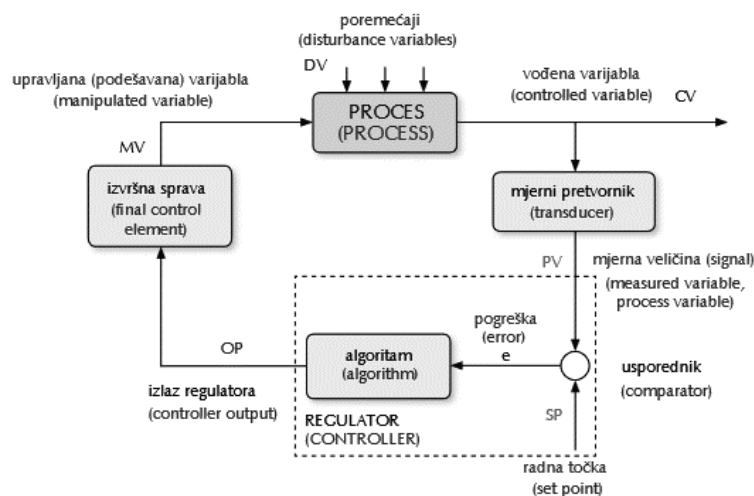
poremećaji
(disturbance variables)

DV

upravljana (podešavana) varijabla
(manipulated variable)

vođena varijabla
(controlled variable)

CV

PROCES
(PROCESS)

MV

izvršna sprava
(final control element)

mjerni pretvornik
(transducer)

PV

mjerna veličina (signal)
(measured variable, process variable)

pogreška
(error)
e

OP

algoritam
(algorithm)

usporednik
(comparator)

izlaz regulatora
(controller output)

REGULATOR
(CONTROLLER)

SP

radna točka
(set point)